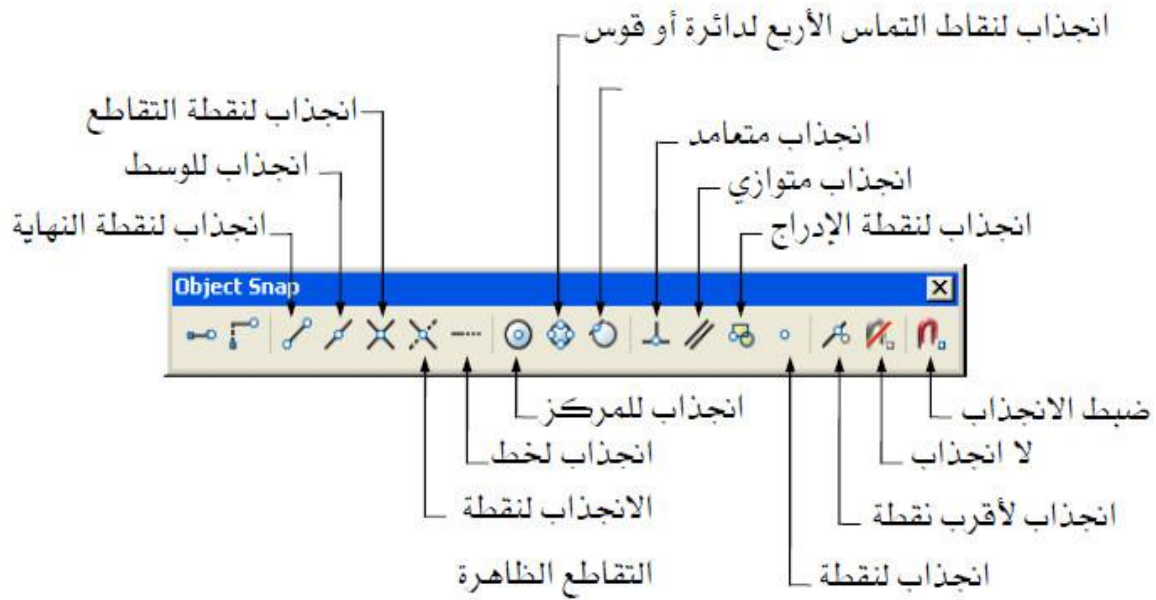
انجذاب لنقاط التماس الأربع لدائرة أو قوس

انجذاب لنقطة التقاطع

انجذاب متعامد

انجذاب للوسط

انجذاب متوازي

انجذاب لنقطة النهاية

انجذاب لنقطة الإدراج

Object Snap

انجذاب للمركز

ضبط الانجذاب

انجذاب لخط

لا انجذاب

الانجذاب لنقطة

انجذاب لأقرب نقطة

التقاطع الظاهرة

انجذاب لنقطة